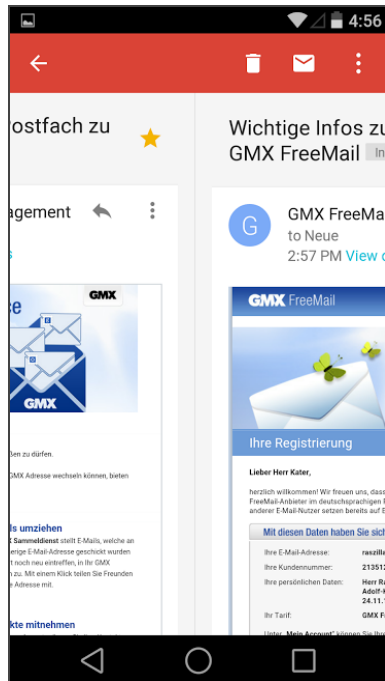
4:56

ostfach zu

agement

GMX

e

GMX

ßen zu dürfen.

GMX Adresse wechseln können, bieten

ls umziehen

Sammeldienst stellt E-Mails, welche an

erige E-Mail-Adresse geschickt wurden

t noch neu eintreffen, in Ihr GMX

achen zu. Mit einem Klick teilen Sie Freunden

Adresse mit.

kte mitnehmen

Wichtige Infos zu

GMX FreeMail In

G

GMX FreeMa

to Neue

2:57 PM View

GMX FreeMail

Ihre Registrierung

Lieber Herr Kater,

herzlich willkommen! Wir freuen uns, dass

FreeMail-Anbieter im deutschsprachigen

anderer E-Mail-Nutzer setzen bereits auf

Mit diesen Daten haben Sie sich

| | |
|---|---|
| Ihre E-Mail-Adresse: | raszill |
| Ihre Kundennummer: | 213512 |
| Ihre persönlichen Daten: | Herr R Adolf-K 24.11. |
| Ihr Tarif: | GMX F |

Unter „Mein Account" können Sie Ihre